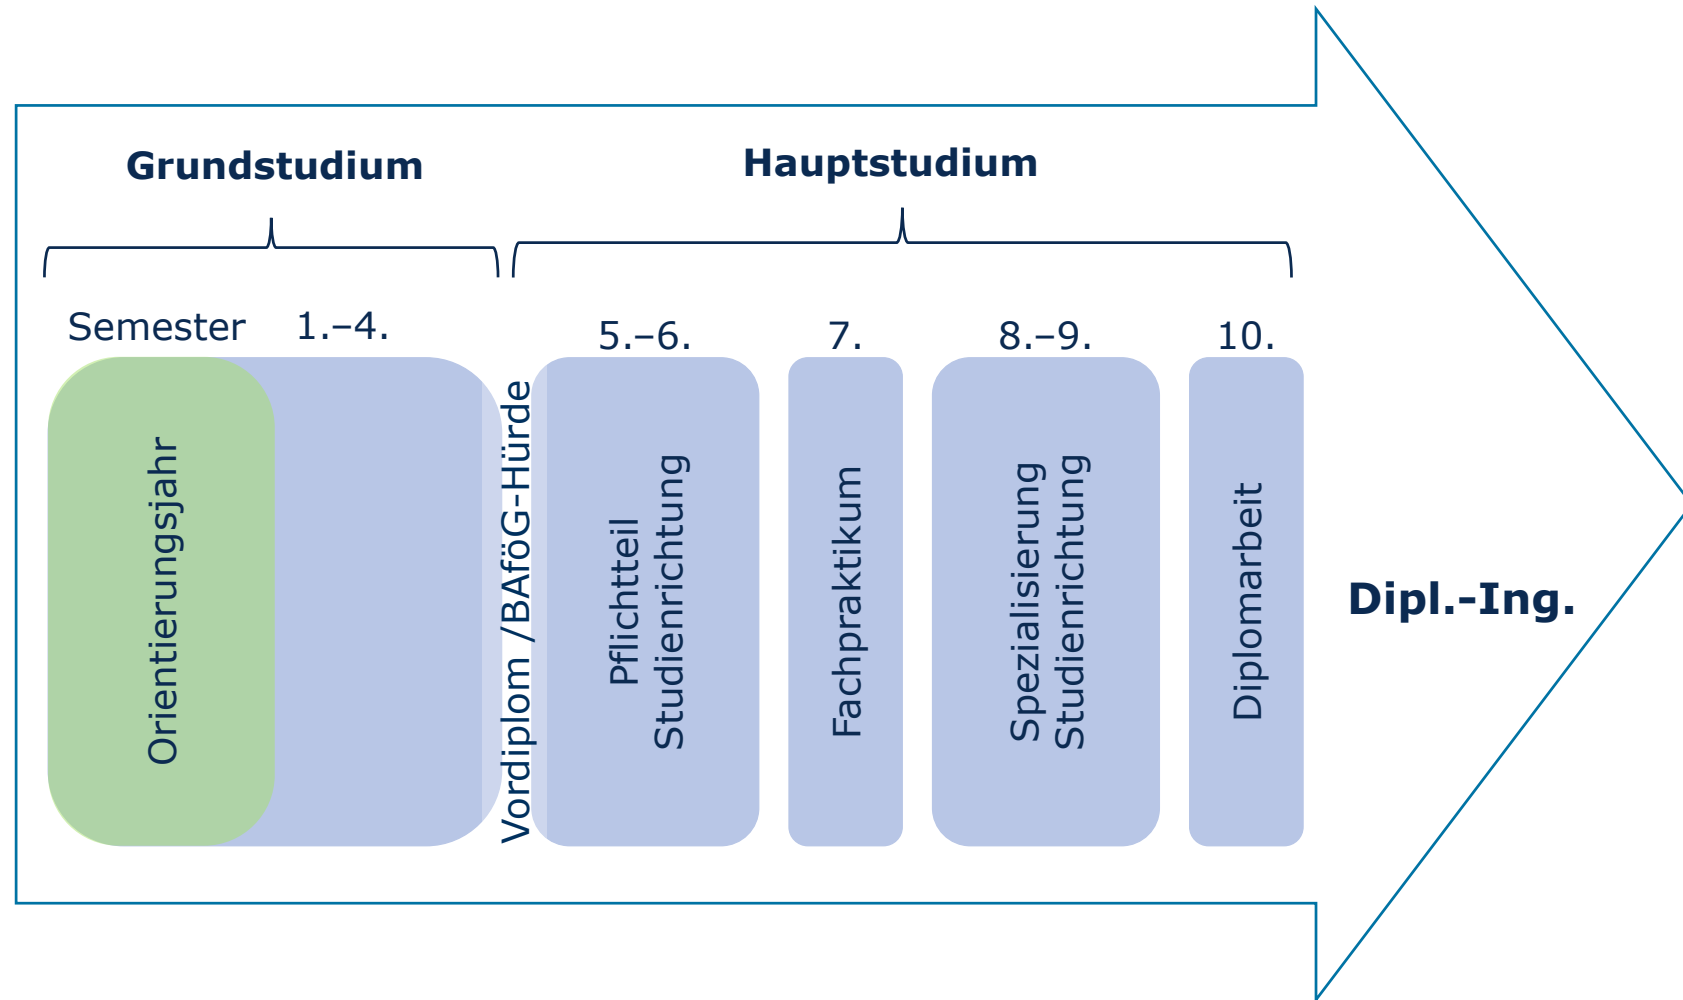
Grundstudium

Hauptstudium

Semester 1.–4.

5.–6.

7.

8.–9.

10.

Orientierungsjahr

Vordiplom /BAföG-Hürde

Pflichtteil Studienrichtung

Fachpraktikum

Spezialisierung Studienrichtung

Diplomarbeit

Dipl.-Ing.